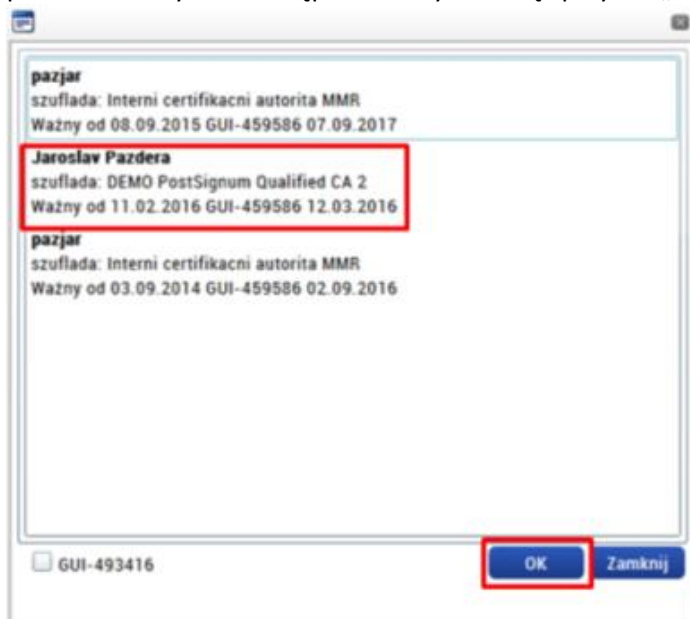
pazjar
szuflada: Interni certifikacni autorita MMR
Ważny od 08.09.2015 GUI-459586 07.09.2017

Jaroslav Pazdera
szuflada: DEMO PostSignum Qualified CA 2
Ważny od 11.02.2016 GUI-459586 12.03.2016

pazjar
szuflada: Interni certifikacni autorita MMR
Ważny od 03.09.2014 GUI-459586 02.09.2016

GUI-493416

OK

Zamknij